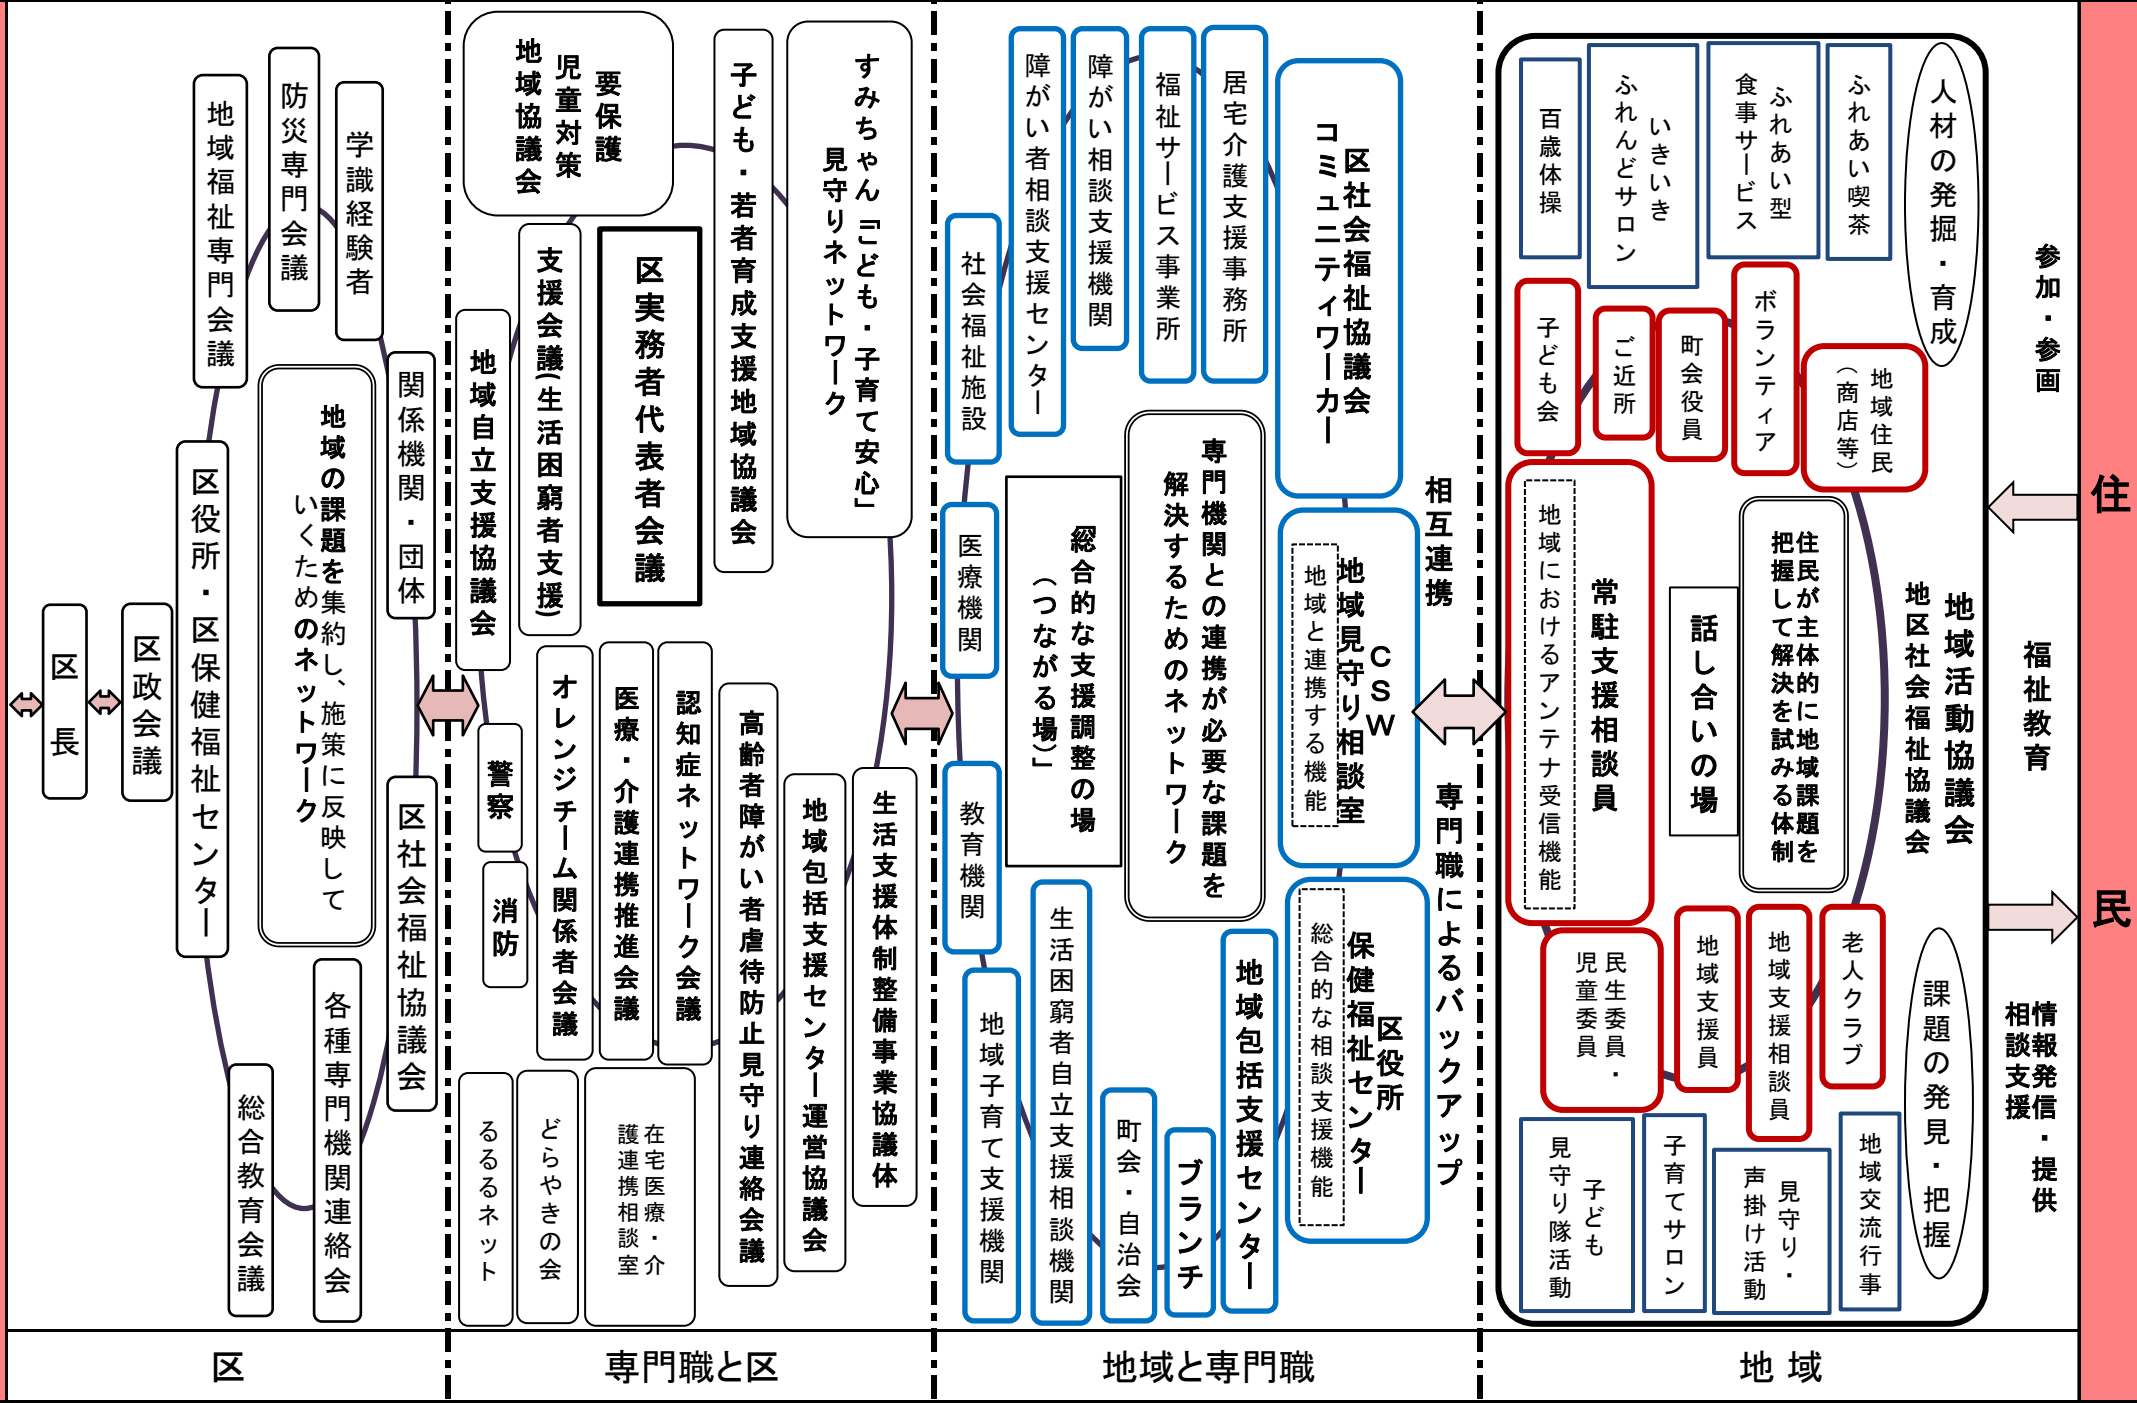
区長

区政会議

区役所・区保健福祉センター

地域福祉専門会議

防災専門会議

学識経験者

関係機関・団体

地域の課題を集約し、施策に反映していくためのネットワーク

区社会福祉協議会

各種専門機関連絡会

総合教育会議

要保護児童対策地域協議会

支援会議（生活困窮者支援）

区実務者代表者会議

子ども・若者育成支援地域協議会

すみちゃん「こども・子育て安心」見守りネットワーク

地域自立支援協議会

警察

消防

オレンジチーム関係者会議

医療・介護連携推進会議

認知症ネットワーク会議

高齢者障がい者虐待防止見守り連絡会議

地域包括支援センター運営協議会

生活支援体制整備事業協議体

るるるネット

どらやきの会

在宅医療・介護連携相談室

社会福祉施設

医療機関

教育機関

地域子育て支援機関

障がい者相談支援センター

障がい相談支援機関

福祉サービス事業所

居宅介護支援事務所

総合的な支援調整の場（つながる場）

専門機関との連携が必要な課題を解決するためのネットワーク

生活困窮者自立支援相談機関

町会・自治会

ブランチ

地域包括支援センター

区社会福祉協議会 コミュニティワーカー

CSW 地域見守り相談室
地域と連携する機能

区役所 保健福祉センター
総合的な相談支援機能

相互連携

専門職によるバックアップ

百歳体操

いきいき ふれんどサロン

ふれあい型 食事サービス

ふれあい喫茶

人材の発掘・育成

子ども会

ご近所

町会役員

ボランティア

地域住民（商店等）

地域におけるアンテナ受信機能

常駐支援相談員

話し合いの場

住民が主体的に地域課題を把握して解決を試みる体制を

地域活動協議会

地区社会福祉協議会

民生委員・児童委員

地域支援員

地域支援相談員

老人クラブ

課題の発見・把握

子ども見守り隊活動

子育てサロン

見守り・声掛け活動

地域交流行事

参加・参画

福祉教育

情報発信・相談支援提供

住

民

区

専門職と区

地域と専門職

地 域